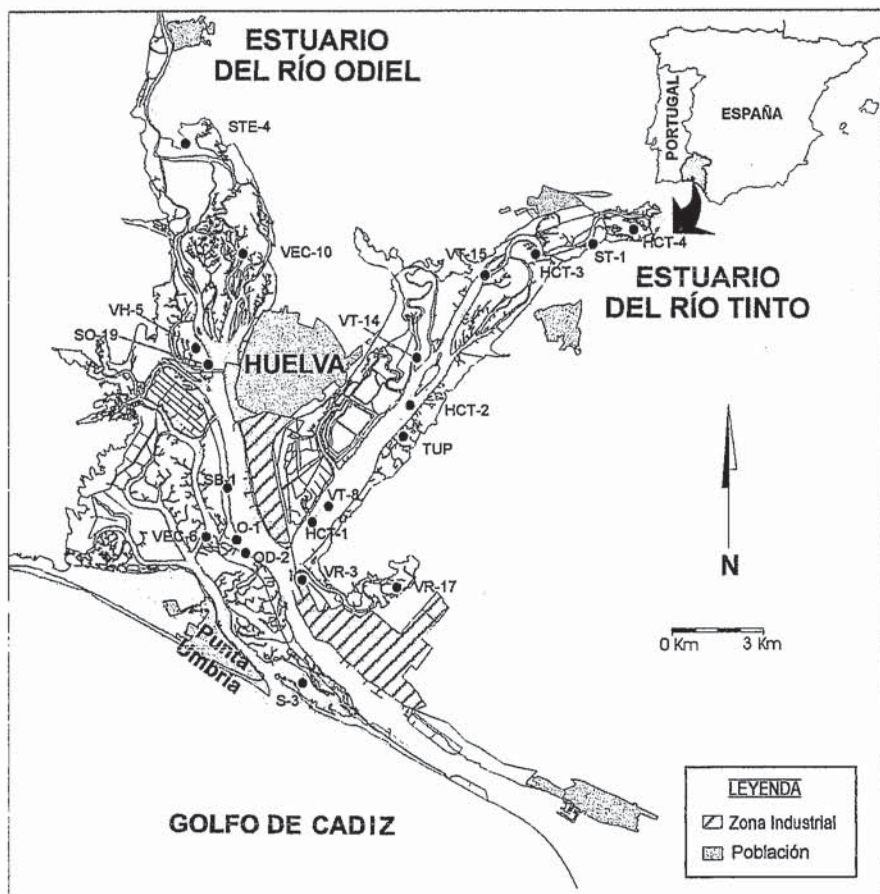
ESTUARIO DEL RÍO ODIEL

PORTUGAL

ESPAÑA

STE-4

VEC-10

VT-15

HCT-3

ST-1

HCT-4

ESTUARIO DEL RÍO TINTO

VH-5

SO-19

VT-14

HUELVA

HCT-2

TUP

SB-1

VT-8

HCT-1

VEC-6

O-1

OD-2

VR-3

VR-17

N

0 Km

3 Km

Punta Umbría

S-3

GOLFO DE CADIZ

LEYENDA

Zona Industrial

Población